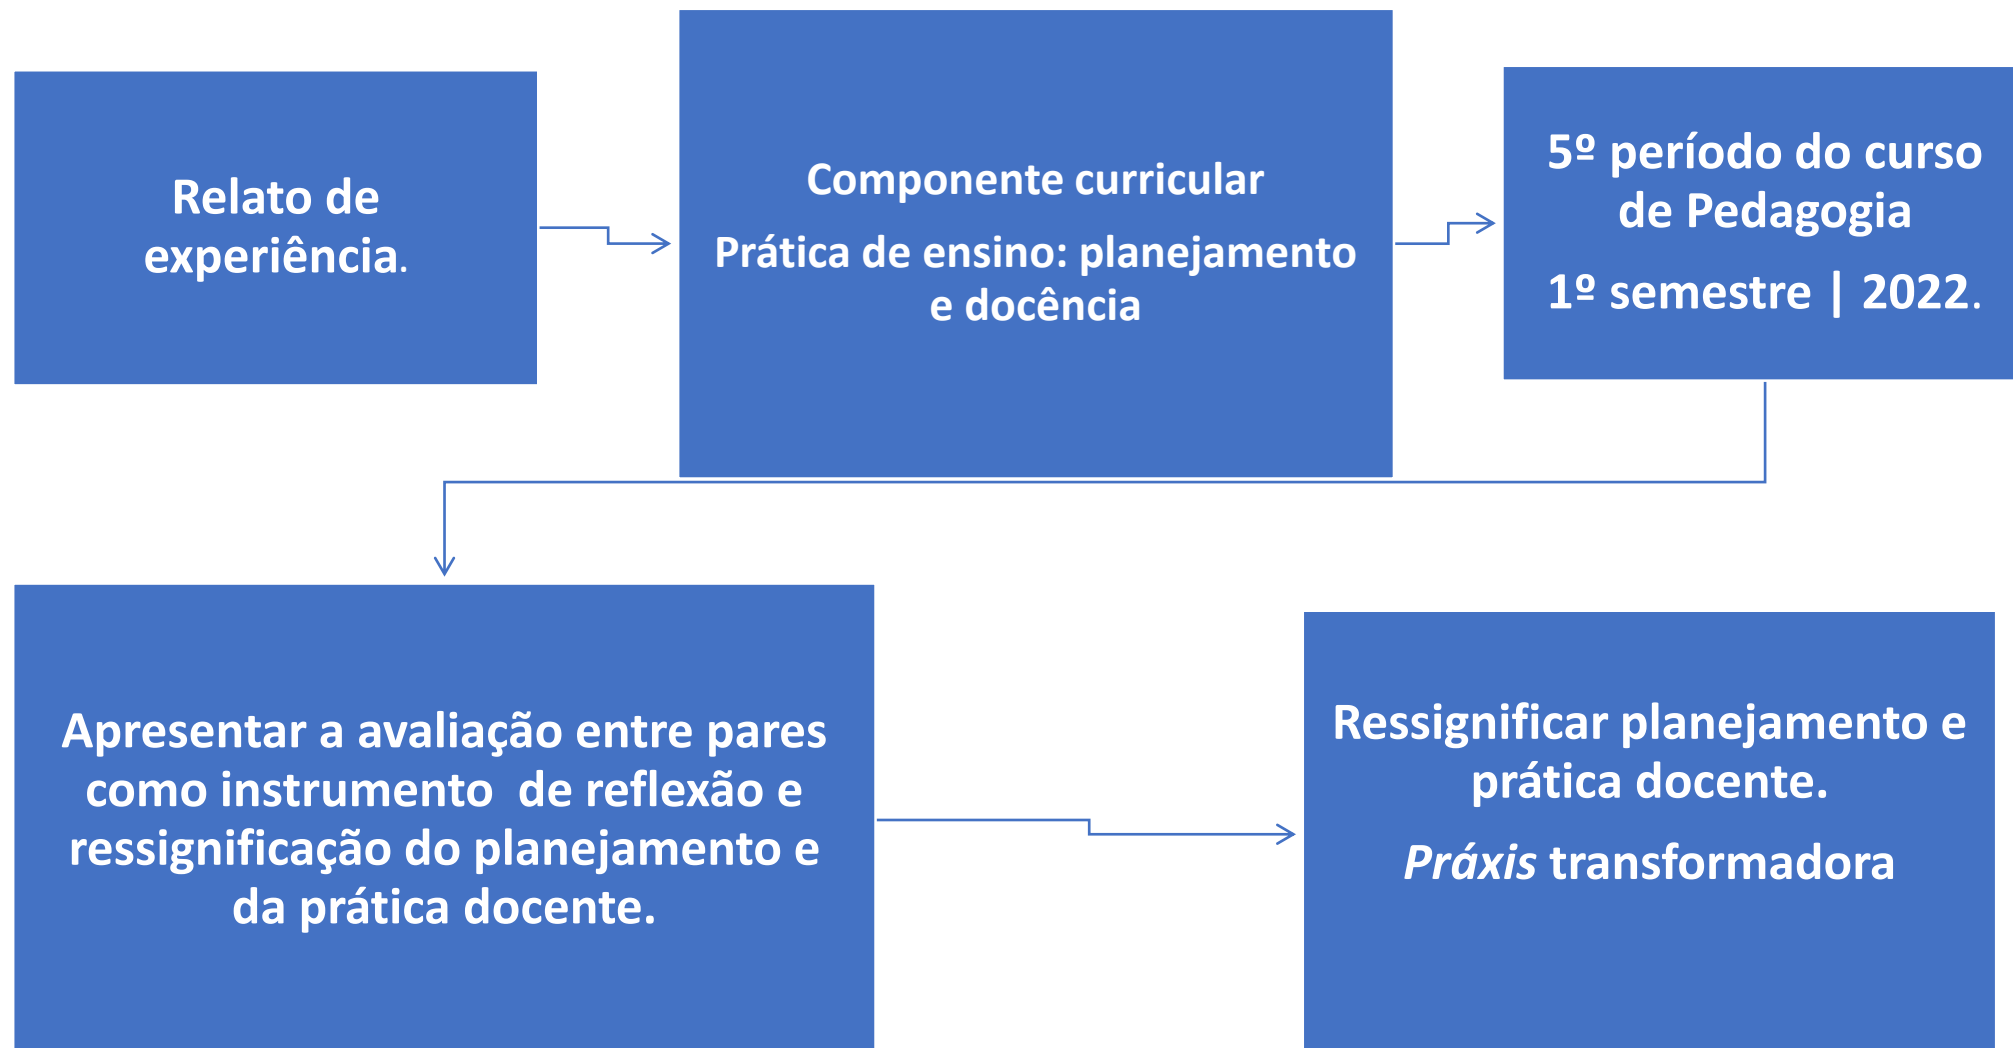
Relato de experiência.

Componente curricular

Prática de ensino: planejamento e docência

5º período do curso de Pedagogia

1º semestre | 2022.

Apresentar a avaliação entre pares como instrumento de reflexão e ressignificação do planejamento e da prática docente.

Ressignificar planejamento e prática docente.

*Práxis* transformadora